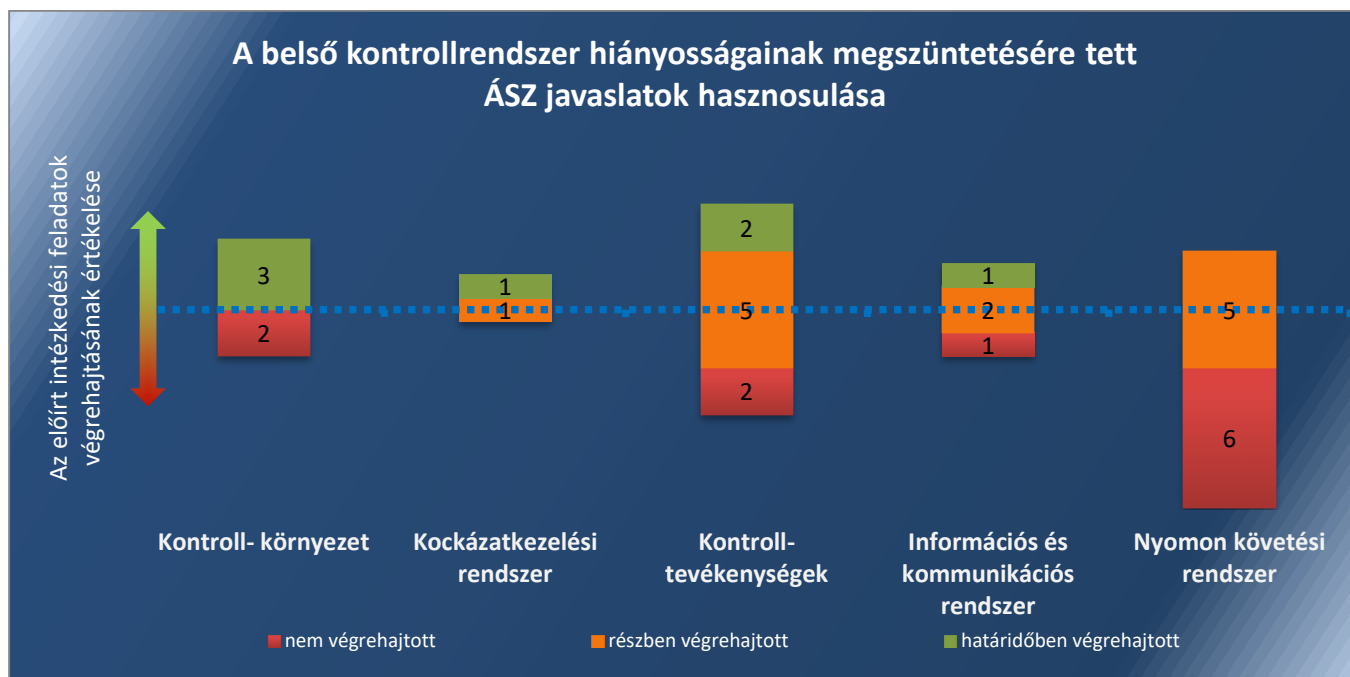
A belső kontrollrendszer hiányosságainak megszüntetésére tett ÁSZ javaslatok hasznosulása

Az előírt intézkedési feladatok végrehajtásának értékelése

3
2
1
1
2
5
2
1
2
1
5
6

Kontroll- környezet

Kockázatkezelési rendszer

Kontroll- tevékenységek

Információs és kommunikációs rendszer

Nyomon követési rendszer

nem végrehajtott
részben végrehajtott
határidőben végrehajtott